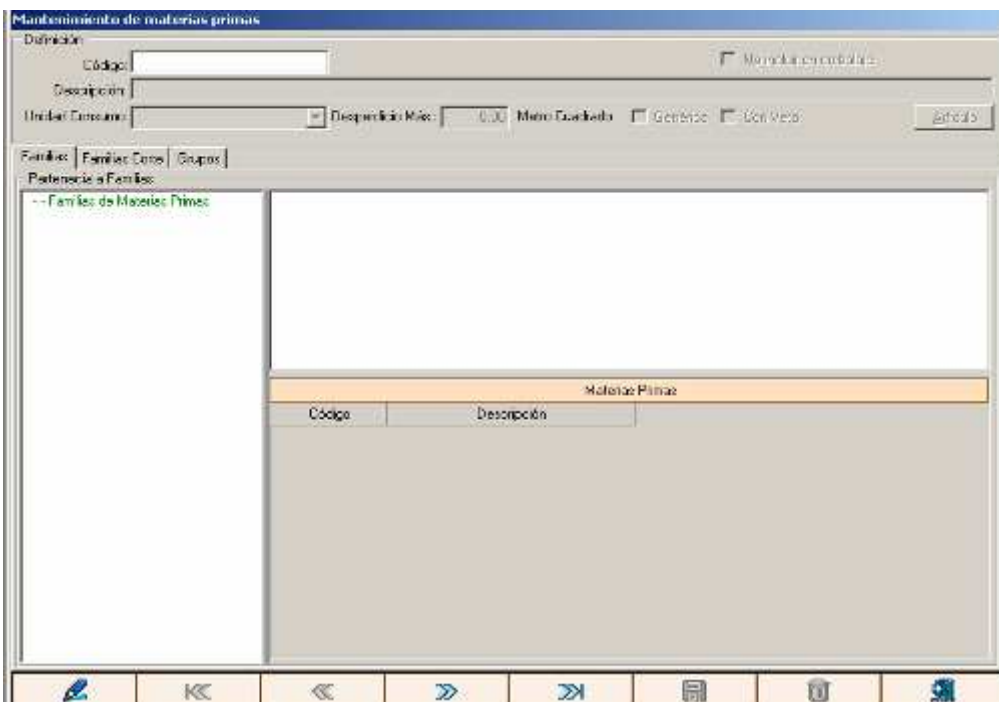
Mantenimiento de materias primas
Definición
Código:
Mostrar en cubicaje
Descripción
Unidad Consumo:
Desperdicio Máx.: 0.00
Metro Cuadrado
Genérico
Con Veta
Artículo
Familias
Familias Corte
Grupos
Pertenencia a Familias
-- Familias de Materias Primas
Materias Primas
| Código | Descripción |
|---|---|